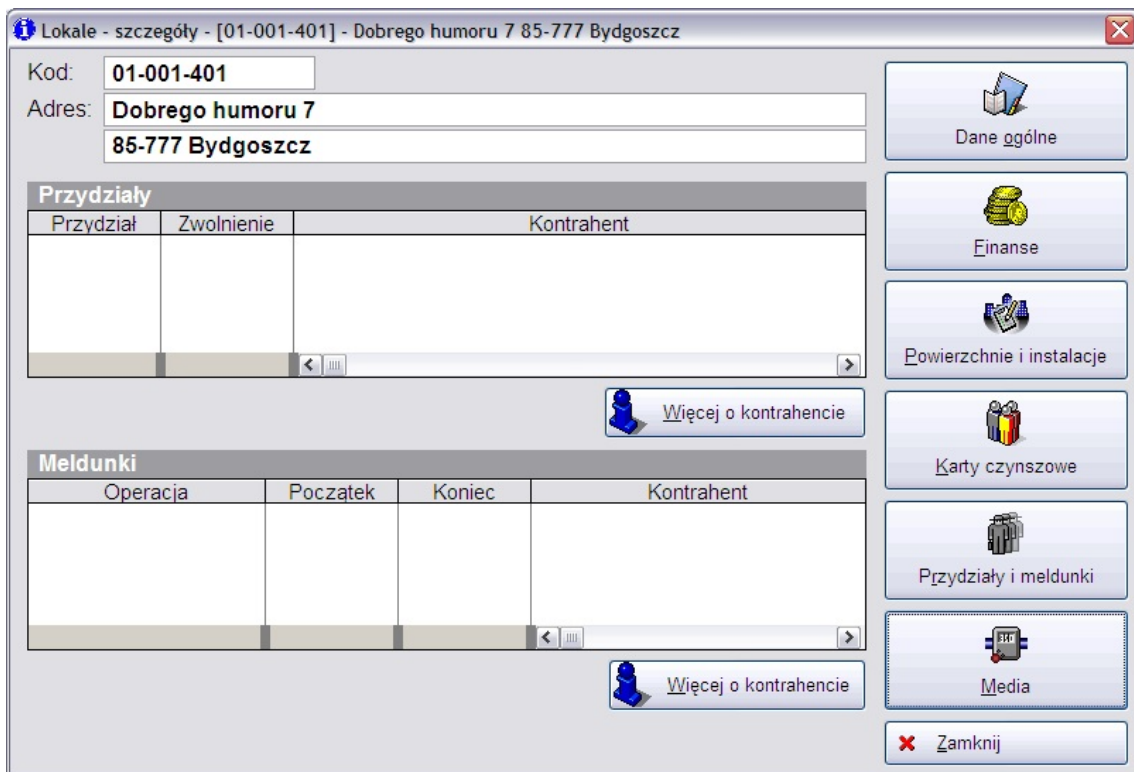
Lokale - szczegóły - [01-001-401] - Dobrego humoru 7 85-777 Bydgoszcz

Kod: 01-001-401

Adres: Dobrego humoru 7

85-777 Bydgoszcz

Przydziały

| Przydział | Zwolnienie | Kontrahent |
|---|---|---|

Więcej o kontrahencie

Meldunki

| Operacja | Początek | Koniec | Kontrahent |
|---|---|---|---|

Więcej o kontrahencie

Dane ogólne

Finanse

Powierzchnie i instalacje

Karty czynszowe

Przydziały i meldunki

Media

Zamknij